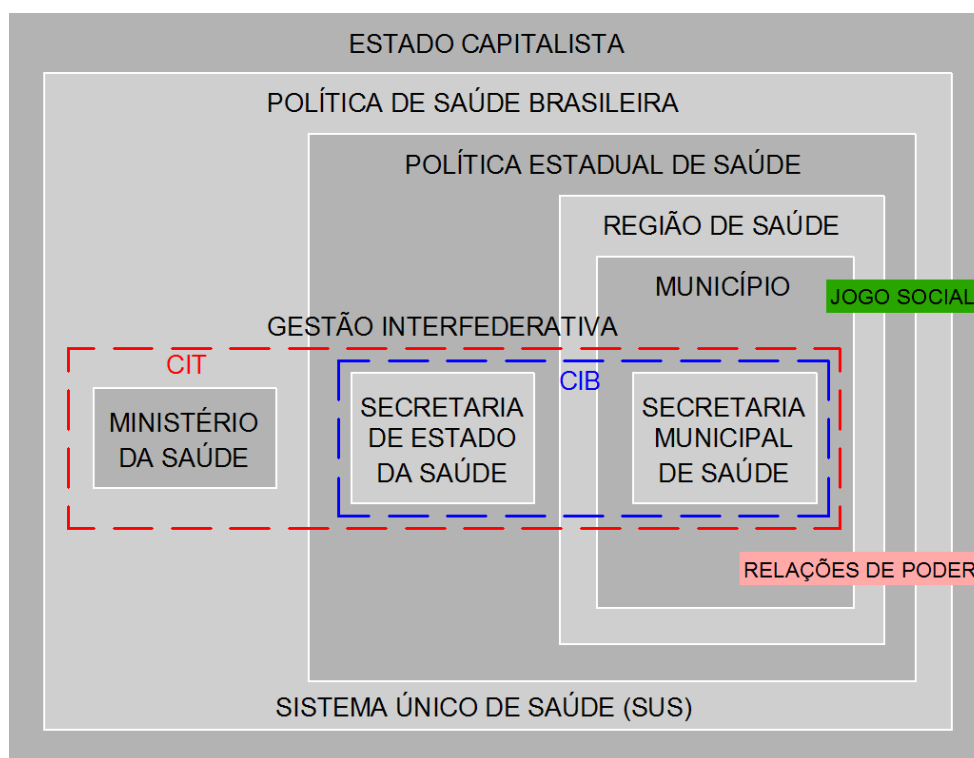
ESTADO CAPITALISTA

POLÍTICA DE SAÚDE BRASILEIRA

POLÍTICA ESTADUAL DE SAÚDE

REGIÃO DE SAÚDE

MUNICÍPIO

JOGO SOCIAL

GESTÃO INTERFEDERATIVA

CIT

CIB

MINISTÉRIO DA SAÚDE

SECRETARIA DE ESTADO DA SAÚDE

SECRETARIA MUNICIPAL DE SAÚDE

RELAÇÕES DE PODER

SISTEMA ÚNICO DE SAÚDE (SUS)